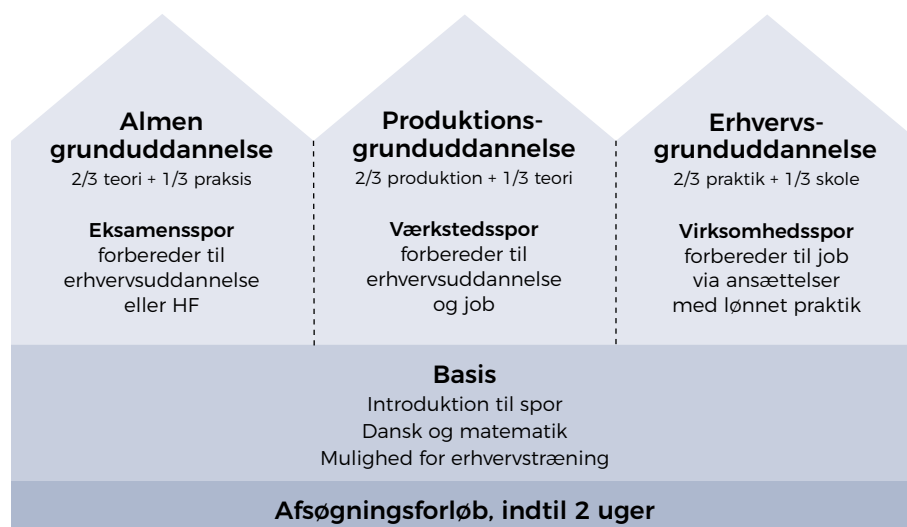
Almen grunduddannelse
2/3 teori + 1/3 praksis

Eksamensspor
forbereder til erhvervsuddannelse eller HF

Produktionsgrunduddannelse
2/3 produktion + 1/3 teori

Værkstedsspor
forbereder til erhvervsuddannelse og job

Erhvervsgrunduddannelse
2/3 praktik + 1/3 skole

Virksomhedsspor
forbereder til job via ansættelser med lønnet praktik

Basis
Introduktion til spor
Dansk og matematik
Mulighed for erhvervstræning

Afsøgningsforløb, indtil 2 uger